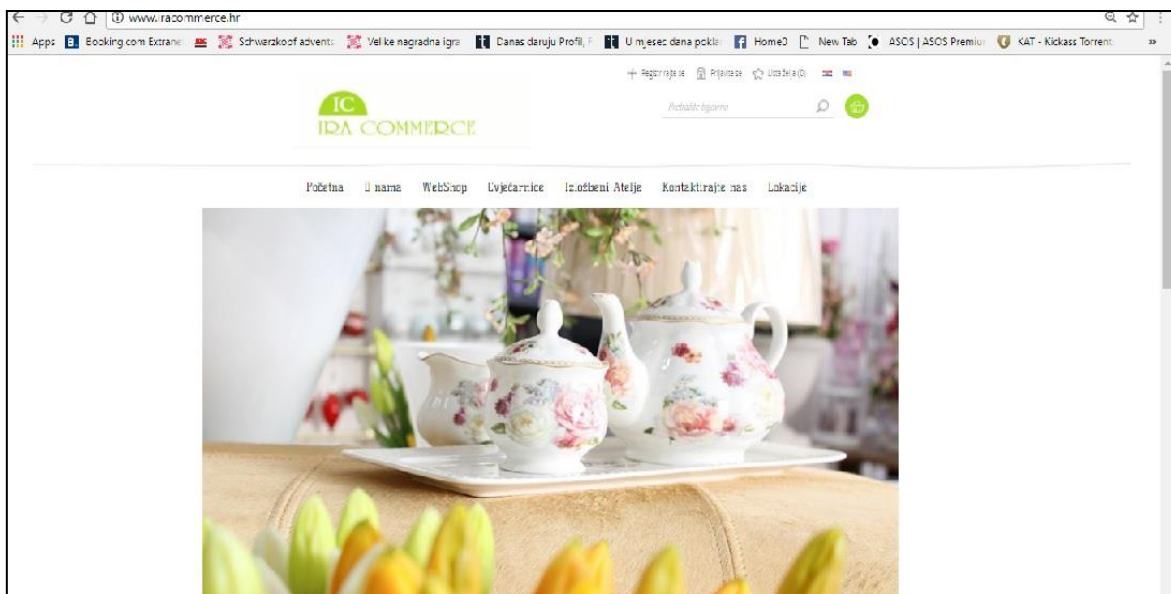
www.iracommerce.hr

Apps Booking.com Extranet Schwarzkopf advent Velike nagradna igra Danas daruju Profil, F U mjesec dana pokla Home3 New Tab ASOS | ASOS Premium KAT - Kickass Torrent

Registriraj se Prijavi se Lista želja (0)

IC
IRA COMMERCE

Pretraži trgovinu

Početna O nama WebShop Cvjećarnice Izložbeni Atelje Kontaktirajte nas Lokacije